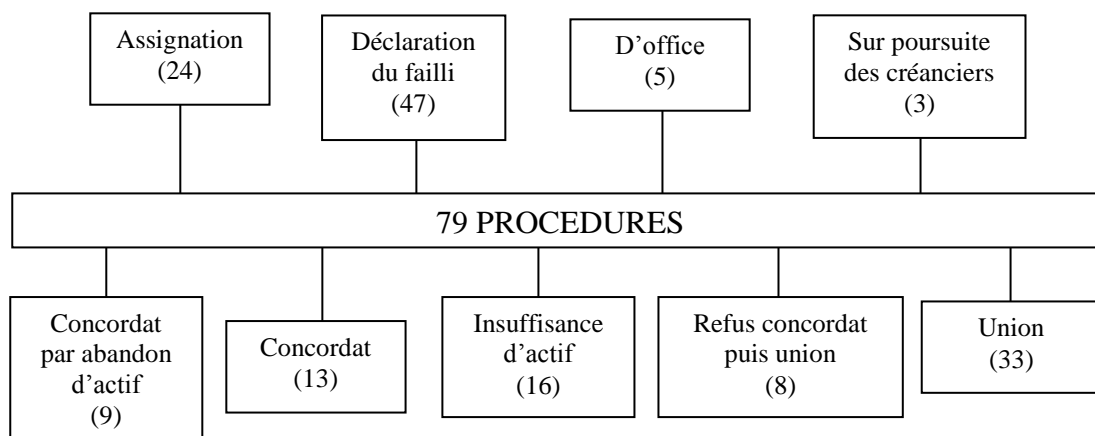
Assignation
(24)

Déclaration
du failli
(47)

D'office
(5)

Sur poursuite
des créanciers
(3)

79 PROCEDURES

Concordat
par abandon
d'actif
(9)

Concordat
(13)

Insuffisance
d'actif
(16)

Refus concordat
puis union
(8)

Union
(33)